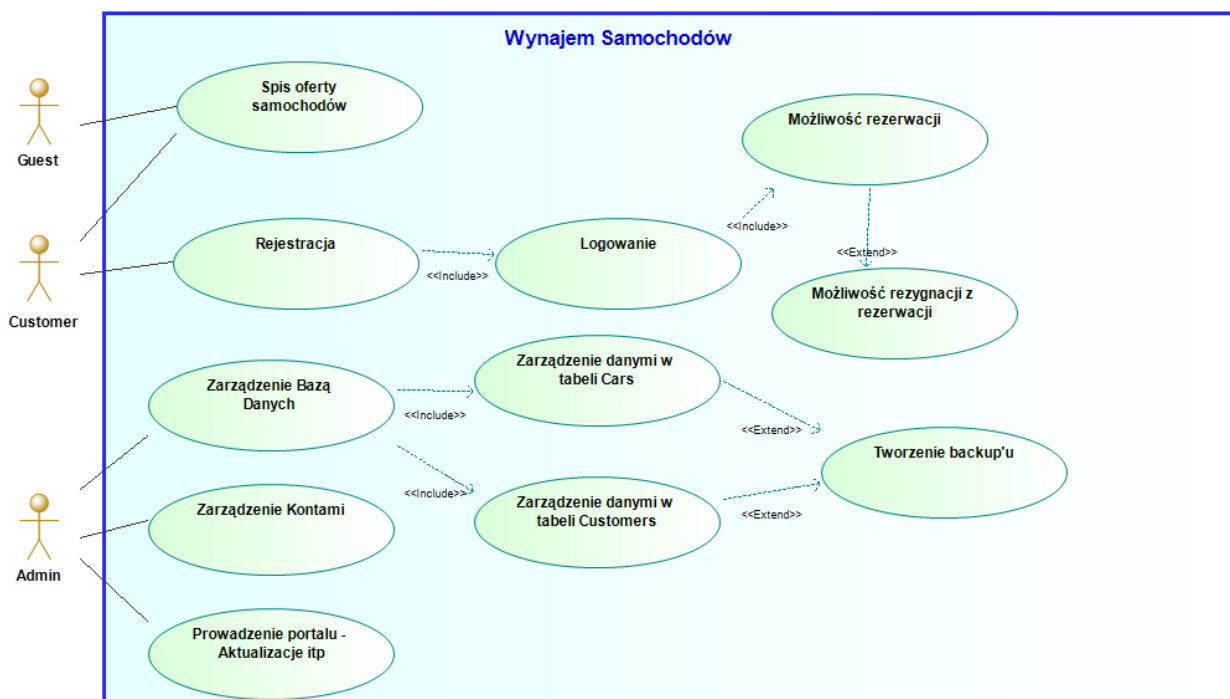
Wynajem Samochodów

Guest

Customer

Admin

Spis oferty samochodów

Możliwość rezerwacji

Rejestracja

<<Include>>

Logowanie

<<Include>>

<<Extend>>

Możliwość rezygnacji z rezerwacji

Zarządzenie Bazą Danych

<<Include>>

Zarządzenie danymi w tabeli Cars

<<Extend>>

Tworzenie backup'u

<<Include>>

Zarządzenie Kontami

Zarządzenie danymi w tabeli Customers

<<Extend>>

Prowadzenie portalu - Aktualizacje itp